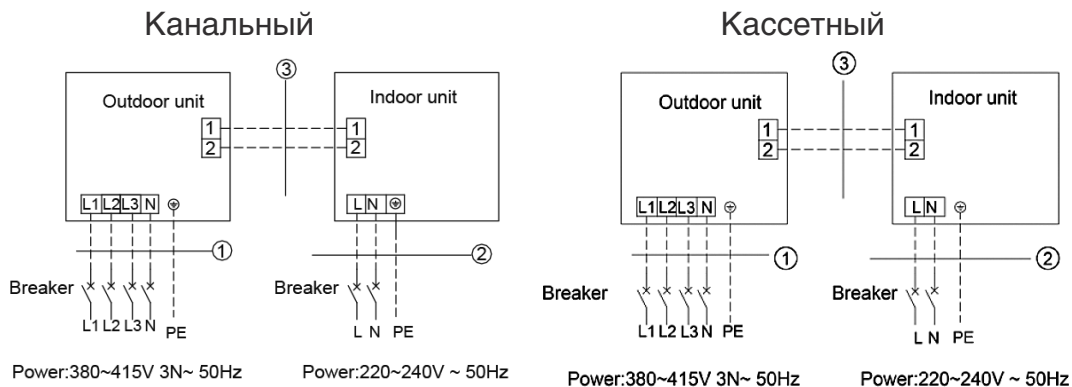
Канальный

③

Outdoor unit

1
2

L1 L2 L3 N

①

Breaker

L1 L2 L3 N PE

Power:380~415V 3N~ 50Hz

Indoor unit

1
2

L N

②

Breaker

L N PE

Power:220~240V ~ 50Hz

Кассетный

③

Outdoor unit

1
2

L1 L2 L3 N

①

Breaker

L1 L2 L3 N PE

Power:380~415V 3N~ 50Hz

Indoor unit

1
2

L N

②

Breaker

L N PE

Power:220~240V ~ 50Hz